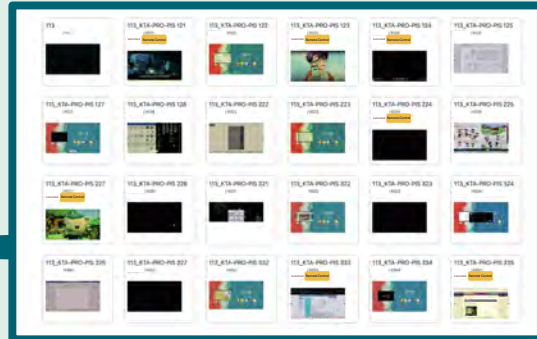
113

113_KTA-PRO-PIS 121
Remote Control

113_KTA-PRO-PIS 122

113_KTA-PRO-PIS 123

113_KTA-PRO-PIS 124
Remote Control

113_KTA-PRO-PIS 125

113_KTA-PRO-PIS 127

113_KTA-PRO-PIS 128

113_KTA-PRO-PIS 222

113_KTA-PRO-PIS 223

113_KTA-PRO-PIS 224

113_KTA-PRO-PIS 225

113_KTA-PRO-PIS 227
Remote Control

113_KTA-PRO-PIS 228

113_KTA-PRO-PIS 321

113_KTA-PRO-PIS 322

113_KTA-PRO-PIS 323

113_KTA-PRO-PIS 324

113_KTA-PRO-PIS 326

113_KTA-PRO-PIS 327

113_KTA-PRO-PIS 332

113_KTA-PRO-PIS 333
Remote Control

113_KTA-PRO-PIS 334

113_KTA-PRO-PIS 335
Remote Control